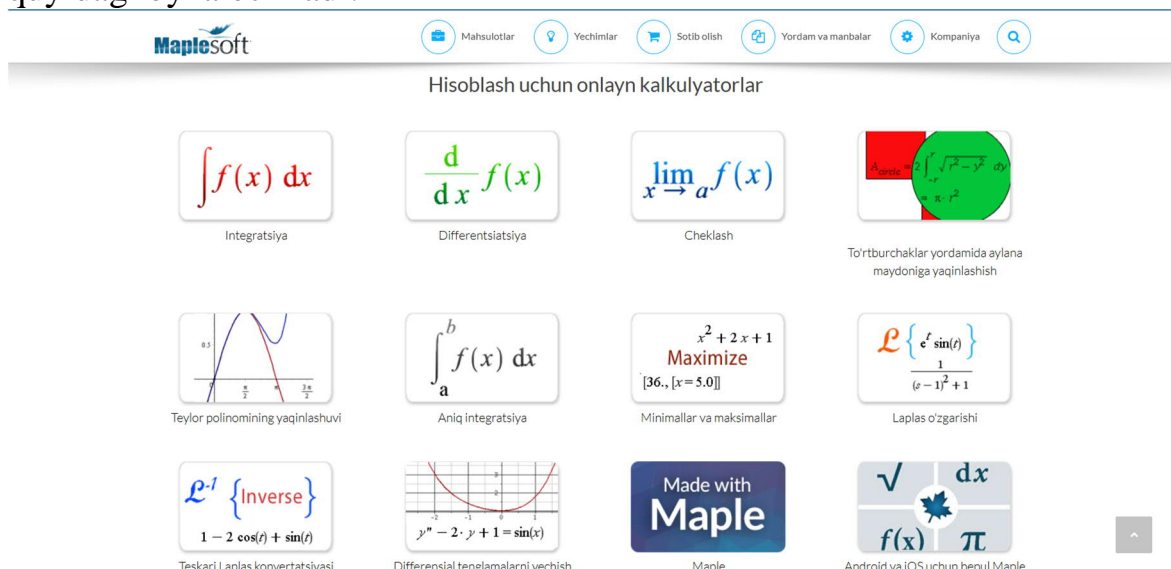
Maplesoft

Mahsulotlar Yechimlar Sotib olish Yordam va manbalar Kompaniya

Hisoblash uchun onlayn kalkulyatorlar

$\int f(x)\,dx$

Integratsiya

$\frac{d}{dx} f(x)$

Differentsiatsiya

$\lim_{x \to a} f(x)$

Cheklash

$A_{circle} = 2\int_{-r}^{r} \sqrt{r^2 - y^2}\,dy = \pi \cdot r^2$

To'rtburchaklar yordamida aylana maydoniga yaqinlashish

0.5 $\frac{\pi}{2}$ $\frac{3\pi}{2}$

Teylor polinomining yaqinlashuvi

$\int_a^b f(x)\,dx$

Aniq integratsiya

$x^2 + 2x + 1$
Maximize
$[36., [x = 5.0]]$

Minimallar va maksimallar

$\mathcal{L}\left\{e^t \sin(t)\right\}$
$\frac{1}{(s-1)^2+1}$

Laplas o'zgarishi

$\mathcal{L}^{-1}$ {Inverse}
$1 - 2\cos(t) + \sin(t)$

Teskari Laplas konvertatsiyasi

$y'' - 2 \cdot y + 1 = \sin(x)$

Differensial tenglamalarni yechish

Made with Maple

Maple

√ dx f(x) π

Android va iOS uchun bepul Maple